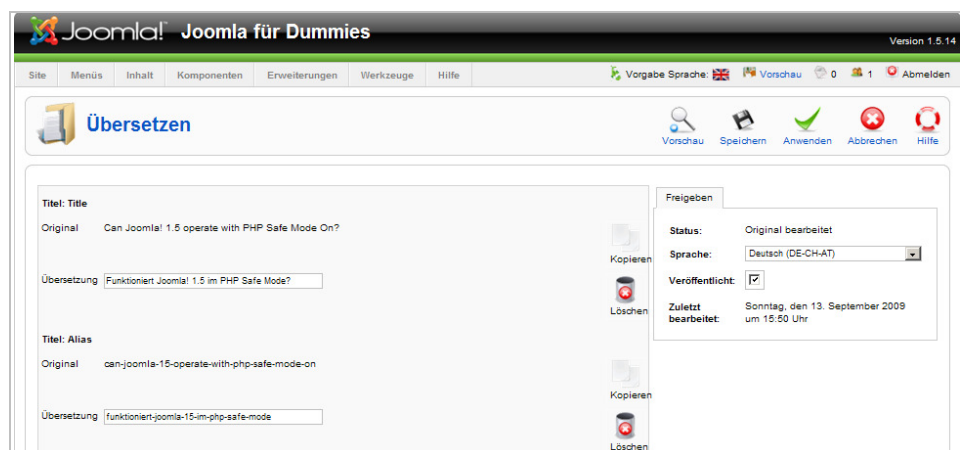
Joomla! Joomla für Dummies

Version 1.5.14

Site Menüs Inhalt Komponenten Erweiterungen Werkzeuge Hilfe

Vorgabe Sprache: Vorschau 0 1 Abmelden

Übersetzen

Vorschau Speichern Anwenden Abbrechen Hilfe

Titel: Title

Original Can Joomla! 1.5 operate with PHP Safe Mode On?

Kopieren

Übersetzung Funktioniert Joomla! 1.5 im PHP Safe Mode?

Löschen

Titel: Alias

Original can-joomla-15-operate-with-php-safe-mode-on

Kopieren

Übersetzung funktioniert-joomla-15-im-php-safe-mode

Löschen

Freigeben

Status: Original bearbeitet

Sprache: Deutsch (DE-CH-AT)

Veröffentlicht: ☑

Zuletzt bearbeitet: Sonntag, den 13. September 2009 um 15:50 Uhr